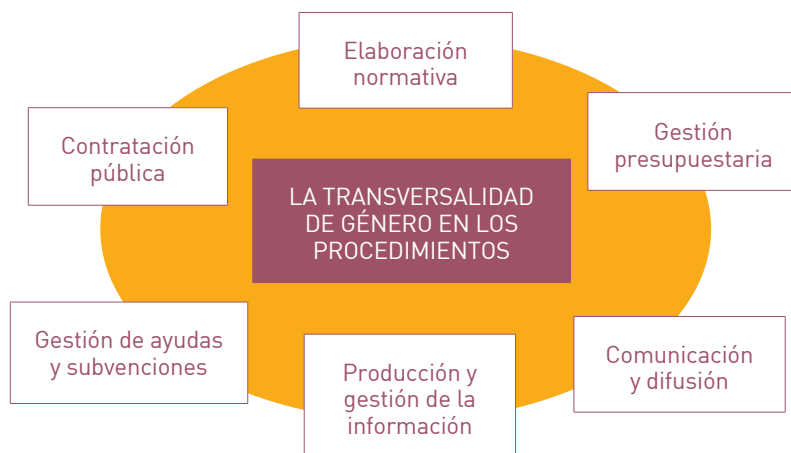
Elaboración normativa

Contratación pública

Gestión presupuestaria

LA TRANSVERSALIDAD DE GÉNERO EN LOS PROCEDIMIENTOS

Gestión de ayudas y subvenciones

Producción y gestión de la información

Comunicación y difusión